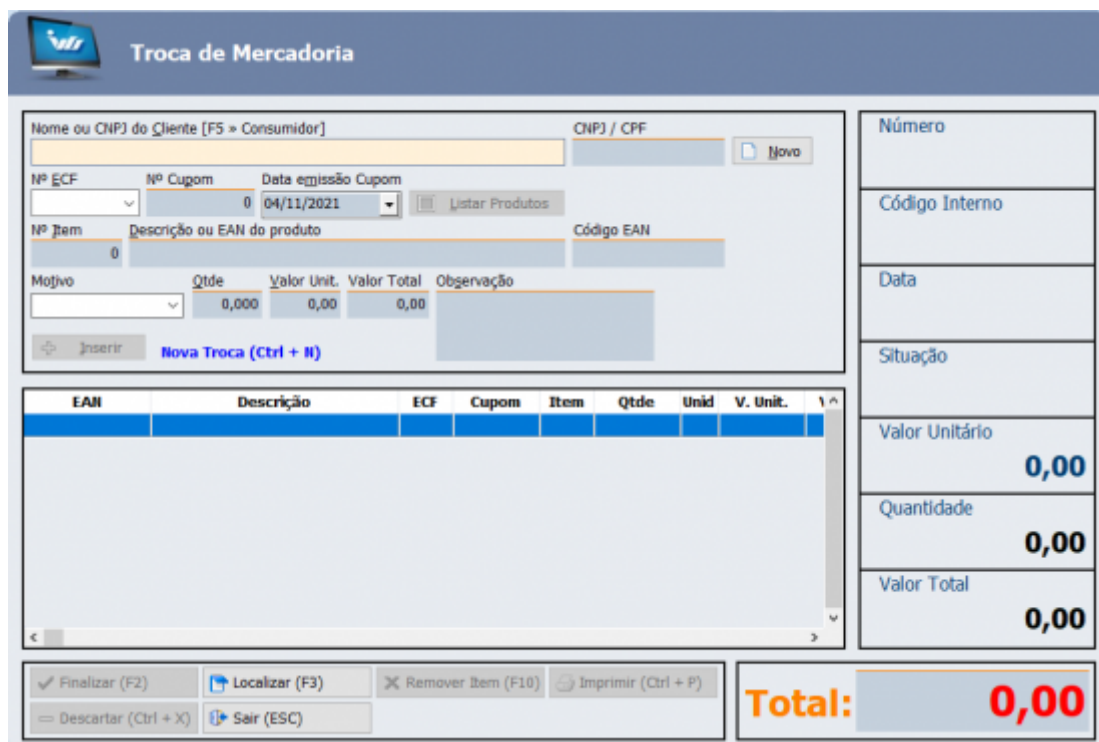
Troca de Mercadoria

Nome ou CNPJ do Cliente [F5 » Consumidor]

CNPJ / CPF

Novo

Nº ECF

Nº Cupom

0

Data emissão Cupom

04/11/2021

Listar Produtos

Nº Item

0

Descrição ou EAN do produto

Código EAN

Motivo

Qtde

0,000

Valor Unit.

0,00

Valor Total

0,00

Observação

Inserir

Nova Troca (Ctrl + N)

| EAN | Descrição | ECF | Cupom | Item | Qtde | Unid | V. Unit. | V |
|---|---|---|---|---|---|---|---|---|
| | | | | | | | | |

Número

Código Interno

Data

Situação

Valor Unitário

0,00

Quantidade

0,00

Valor Total

0,00

Finalizar (F2)

Localizar (F3)

Remover Item (F10)

Imprimir (Ctrl + P)

Descartar (Ctrl + X)

Sair (ESC)

Total:

0,00